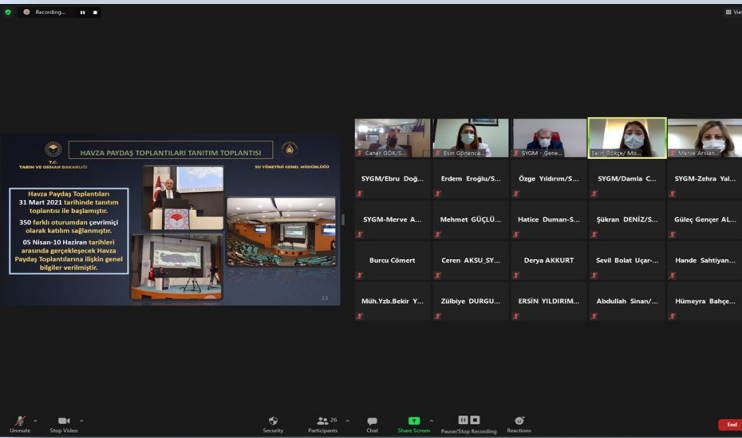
Recording...

Vi

HAVZA PAYDAŞ TOPLANTILARI TANITIM TOPLANTISI

T.C.
TARIM VE ORMAN BAKANLIĞI

SU YÖNETİMİ GENEL MÜDÜRLÜĞÜ

Havza Paydaş Toplantıları 31 Mart 2021 tarihinde tanıtım toplantısı ile başlamıştır.

350 farklı oturumdan çevrimiçi olarak katılım sağlanmıştır.

05 Nisan-10 Haziran tarihleri arasında gerçekleşecek Havza Paydaş Toplantılarına ilişkin genel bilgiler verilmiştir.

13

Caner GÖK/S...

Esin Gömenca...

SYGM - Gene...

Sarit Öktçe/ Mo...

Merve Arslan...

SYGM/Ebru Doğ...

Erdem Eroğlu/S...

Özge Yıldırım/S...

SYGM/Damla C...

SYGM-Zehra Yal...

SYGM-Merve A...

Mehmet GÜÇLÜ...

Hatice Duman-S...

Şükran DENİZ/S...

Güleç Gençer AL...

Burcu Cömert

Ceren AKSU_SY...

Derya AKKURT

Sevil Bolat Uçar-...

Hande Sahtiyan...

Müh.Yzb.Bekir Y...

Zülbiye DURGU...

ERSİN YILDIRIM...

Abdullah Sinan/...

Hümeyra Bahçe...

Unmute

Stop Video

Security

Participants 26

Chat

Share Screen

Pause/Stop Recording

Reactions

End